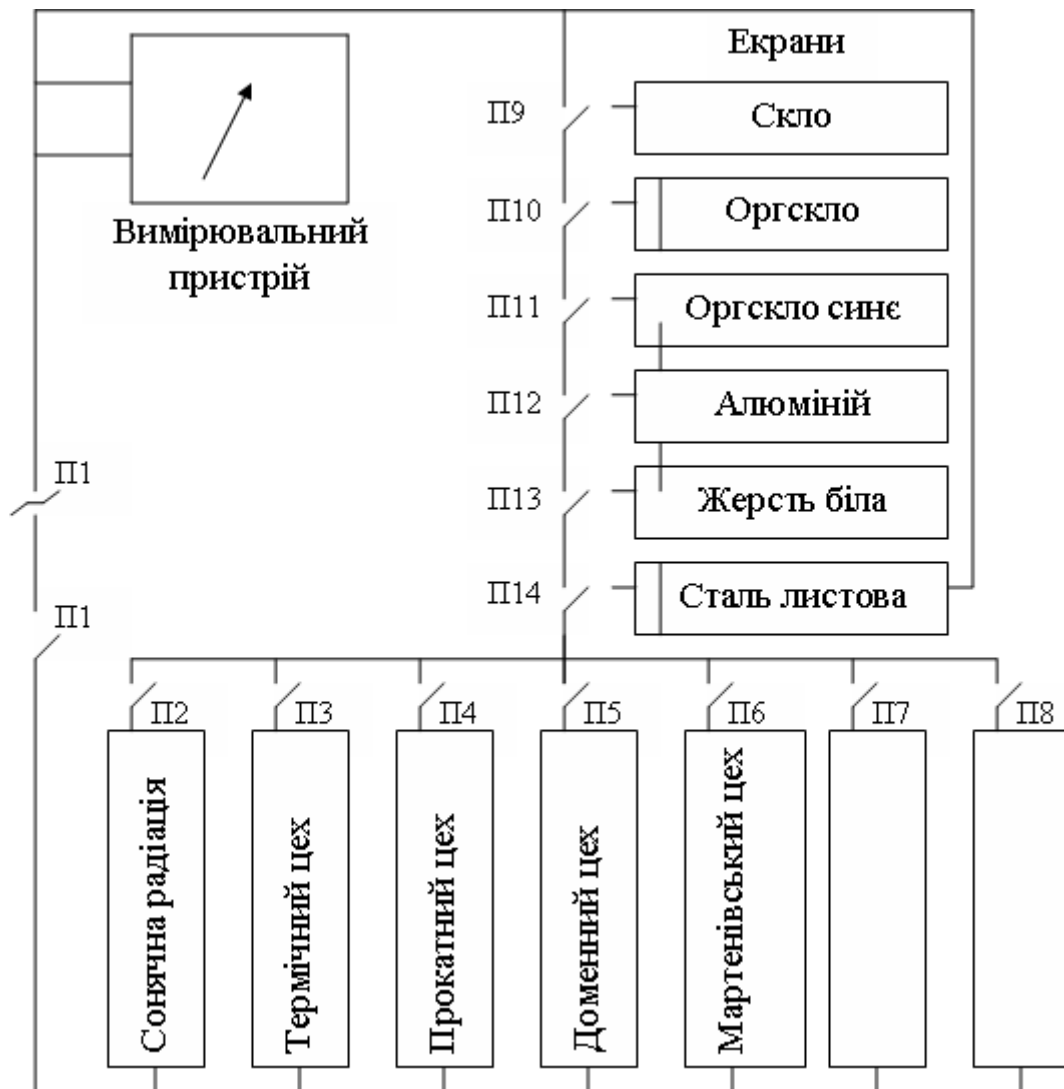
Екрани

Вимірювальний пристрій

П9
Скло

П10
Оргскло

П11
Оргскло синє

П12
Алюміній

П13
Жерсть біла

П14
Сталь листова

П1

П1

П2
Сонячна радіація

П3
Термічний цех

П4
Прокатний цех

П5
Доменний цех

П6
Мартенівський цех

П7

П8